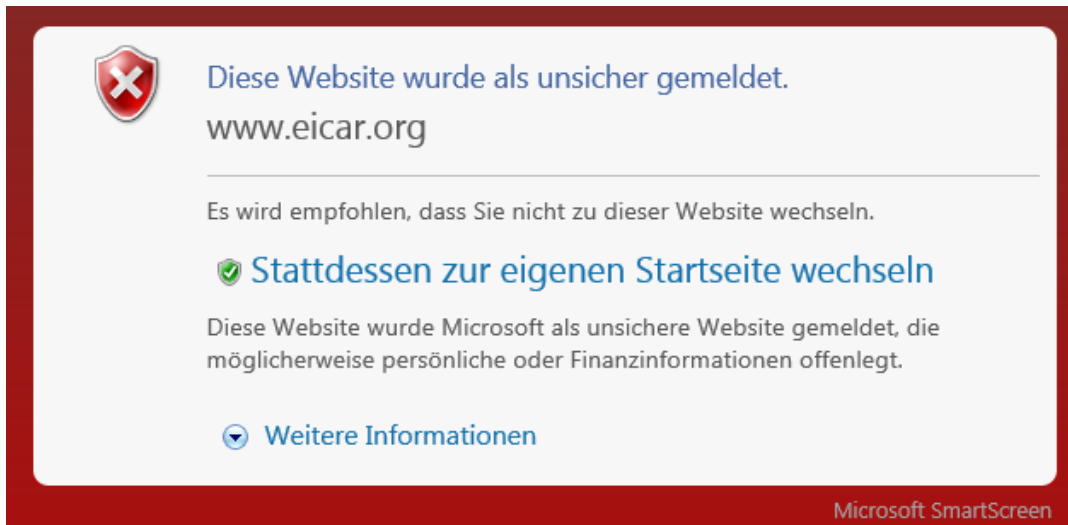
Diese Website wurde als unsicher gemeldet.

www.eicar.org

Es wird empfohlen, dass Sie nicht zu dieser Website wechseln.

Stattdessen zur eigenen Startseite wechseln

Diese Website wurde Microsoft als unsichere Website gemeldet, die möglicherweise persönliche oder Finanzinformationen offenlegt.

Weitere Informationen

Microsoft SmartScreen